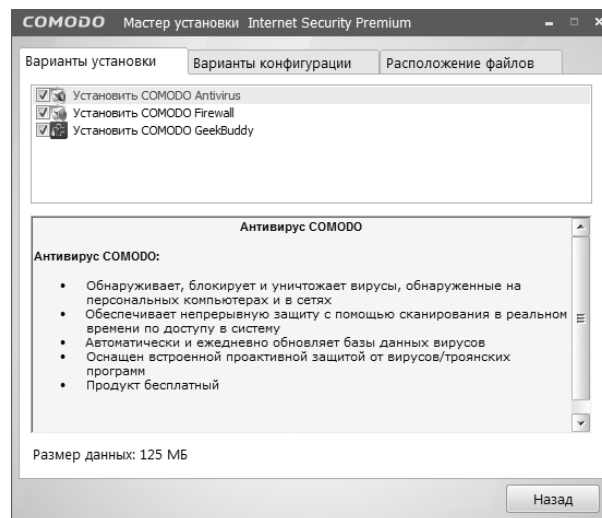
COMODO Мастер установки Internet Security Premium

Варианты установки | Варианты конфигурации | Расположение файлов

Установить COMODO Antivirus
Установить COMODO Firewall
Установить COMODO GeekBuddy

Антивирус COMODO

Антивирус COMODO:

- Обнаруживает, блокирует и уничтожает вирусы, обнаруженные на персональных компьютерах и в сетях
- Обеспечивает непрерывную защиту с помощью сканирования в реальном времени по доступу в систему
- Автоматически и ежедневно обновляет базы данных вирусов
- Оснащен встроенной проактивной защитой от вирусов/троянских программ
- Продукт бесплатный

Размер данных: 125 МБ

Назад